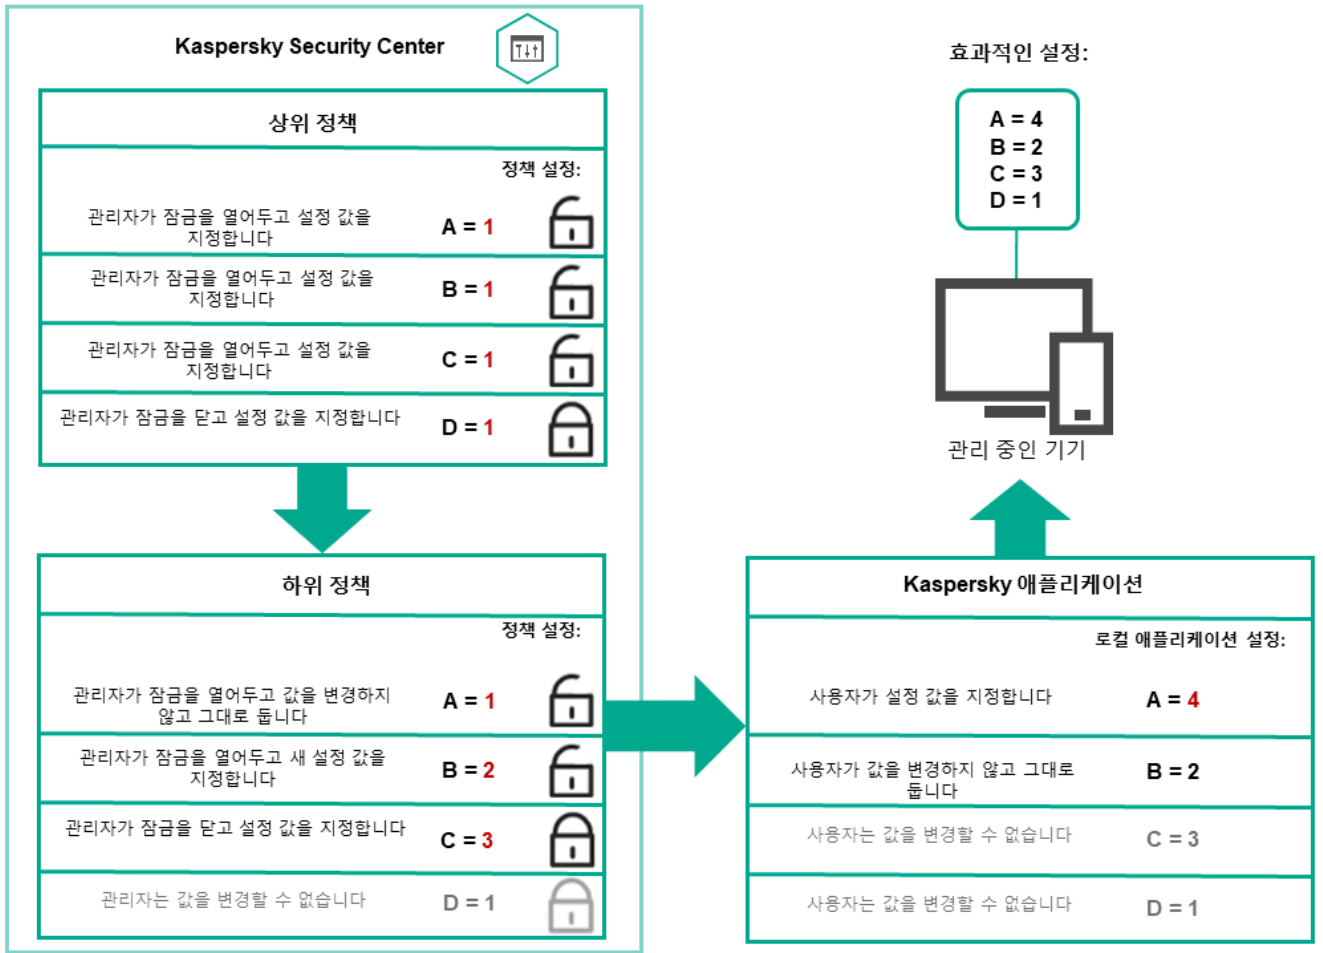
Kaspersky Security Center

상위 정책

정책 설정:

관리자가 잠금을 열어두고 설정 값을 지정합니다 A = 1

관리자가 잠금을 열어두고 설정 값을 지정합니다 B = 1

관리자가 잠금을 열어두고 설정 값을 지정합니다 C = 1

관리자가 잠금을 닫고 설정 값을 지정합니다 D = 1

하위 정책

정책 설정:

관리자가 잠금을 열어두고 값을 변경하지 않고 그대로 둡니다 A = 1

관리자가 잠금을 열어두고 새 설정 값을 지정합니다 B = 2

관리자가 잠금을 닫고 설정 값을 지정합니다 C = 3

관리자는 값을 변경할 수 없습니다 D = 1

효과적인 설정:

A = 4
B = 2
C = 3
D = 1

관리 중인 기기

Kaspersky 애플리케이션

로컬 애플리케이션 설정:

사용자가 설정 값을 지정합니다 A = 4

사용자가 값을 변경하지 않고 그대로 둡니다 B = 2

사용자는 값을 변경할 수 없습니다 C = 3

사용자는 값을 변경할 수 없습니다 D = 1